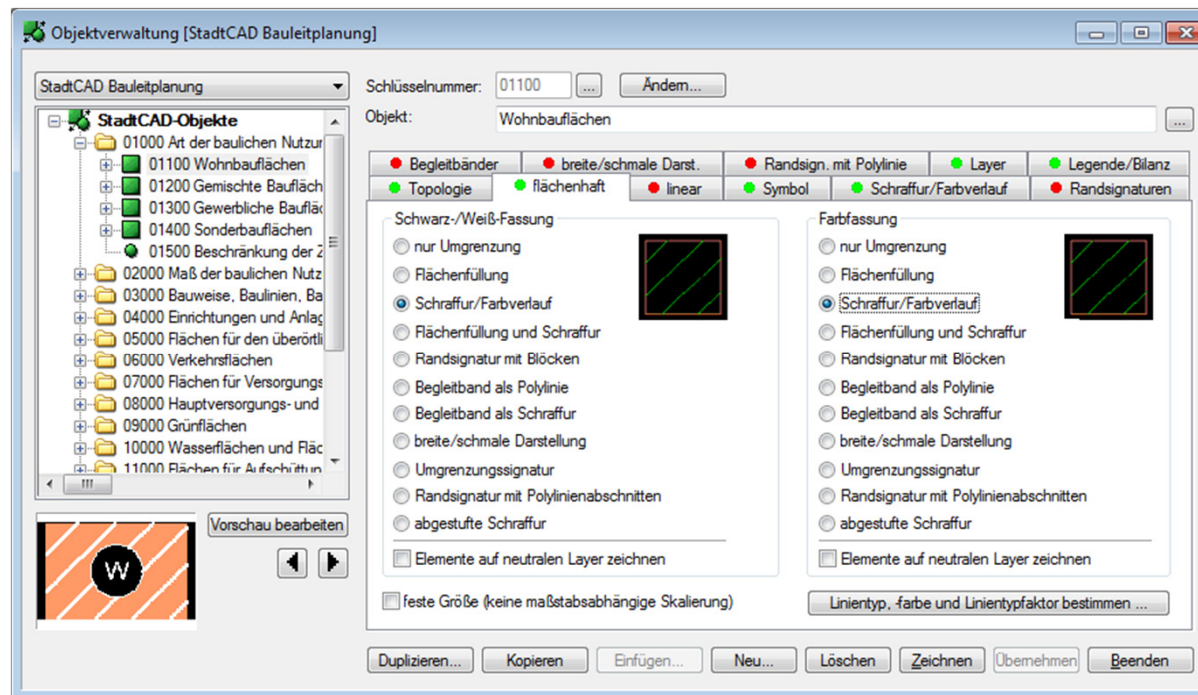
Objektverwaltung [StadtCAD Bauleitplanung]

StadtCAD Bauleitplanung

StadtCAD-Objekte
01000 Art der baulichen Nutzur
01100 Wohnbauflächen
01200 Gemischte Bauflächı
01300 Gewerbliche Bauflä
01400 Sonderbauflächen
01500 Beschränkung der Z
02000 Maß der baulichen Nutz
03000 Bauweise, Baulinien, Ba
04000 Einrichtungen und Anlag
05000 Flächen für den überörtli
06000 Verkehrsflächen
07000 Flächen für Versorgungs
08000 Hauptversorgungs- und
09000 Grünflächen
10000 Wasserflächen und Fläc
11000 Flächen für Aufschüttun

Vorschau bearbeiten

W

Schlüsselnummer: 01100 ... Ändern...

Objekt: Wohnbauflächen ...

Begleitbänder | breite/schmale Darst. | Randsign. mit Polylinie | Layer | Legende/Bilanz
Topologie | flächenhaft | linear | Symbol | Schraffur/Farbverlauf | Randsignaturen

Schwarz-/Weiß-Fassung
nur Umgrenzung
Flächenfüllung
Schraffur/Farbverlauf
Flächenfüllung und Schraffur
Randsignatur mit Blöcken
Begleitband als Polylinie
Begleitband als Schraffur
breite/schmale Darstellung
Umgrenzungssignatur
Randsignatur mit Polylinienabschnitten
abgestufte Schraffur
Elemente auf neutralen Layer zeichnen

Farbfassung
nur Umgrenzung
Flächenfüllung
Schraffur/Farbverlauf
Flächenfüllung und Schraffur
Randsignatur mit Blöcken
Begleitband als Polylinie
Begleitband als Schraffur
breite/schmale Darstellung
Umgrenzungssignatur
Randsignatur mit Polylinienabschnitten
abgestufte Schraffur
Elemente auf neutralen Layer zeichnen

feste Größe (keine maßstabsabhängige Skalierung)

Linientyp, -farbe und Linientypfaktor bestimmen ...

Duplizieren... | Kopieren | Einfügen... | Neu... | Löschen | Zeichnen | Übernehmen | Beenden